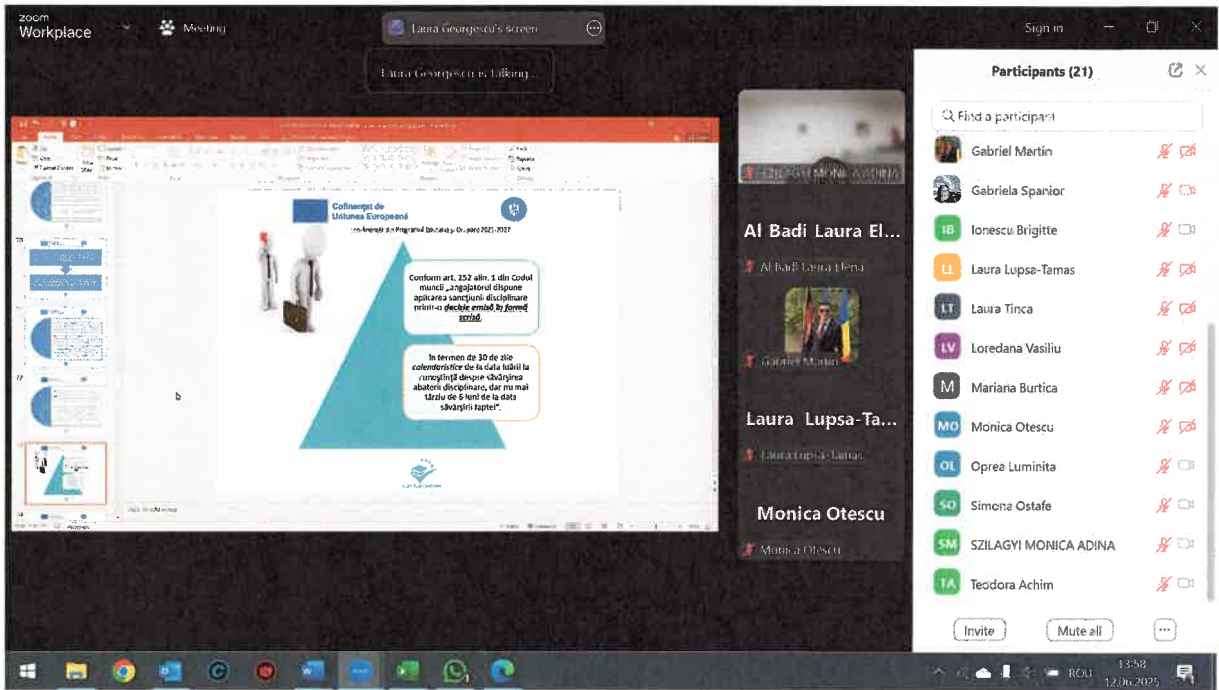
zoom Workplace

Meeting

Laura Georgescu's screen

Laura Georgescu is talking...

Sign in

Participants (21)

Find a participant

Gabriel Martin

Gabriela Spanior

Ionescu Brigitte

Laura Lupsa-Tamas

Laura Tinca

Loredana Vasiliu

Mariana Burtica

Monica Otescu

Oprea Luminita

Simona Ostafe

SZILAGYI MONICA ADINA

Teodora Achim

Invite

Mute all

SZILAGYI MONICA ADINA

Al Badi Laura El...

Al Badi Laura Elena

Gabriel Martin

Laura Lupsa-Ta...

Laura Lupsa-Tamas

Monica Otescu

Monica Otescu

Cofinanțat de Uniunea Europeană

Cofinanțat din Programul Educație și Ocupare 2021-2027

Conform art. 252 alin. 1 din Codul muncii „angajatorul dispune aplicarea sancțiunii disciplinare printr-o decizie emisă în formă scrisă,

în termen de 30 de zile calendaristice de la data luării la cunoștință despre săvârșirea abaterii disciplinare, dar nu mai târziu de 6 luni de la data săvârșirii faptei".

ROU

13:58

12.06.2025